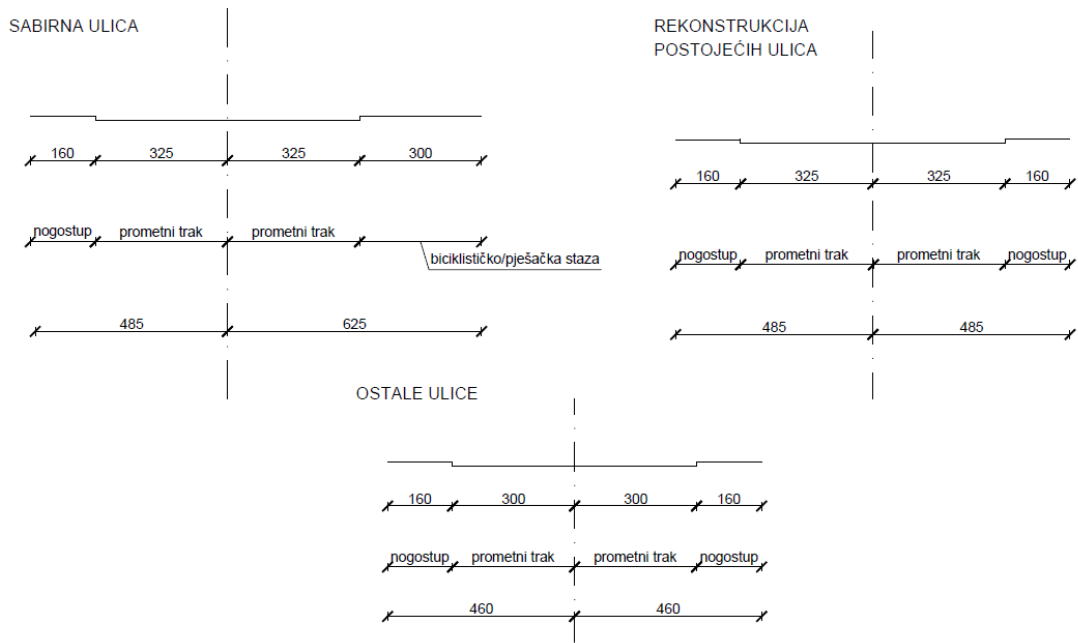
SABIRNA ULICA

160 325 325 300

nogostup prometni trak prometni trak

biciklističko/pješačka staza

485 625

REKONSTRUKCIJA
POSTOJEĆIH ULICA

160 325 325 160

nogostup prometni trak prometni trak nogostup

485 485

OSTALE ULICE

160 300 300 160

nogostup prometni trak prometni trak nogostup

460 460